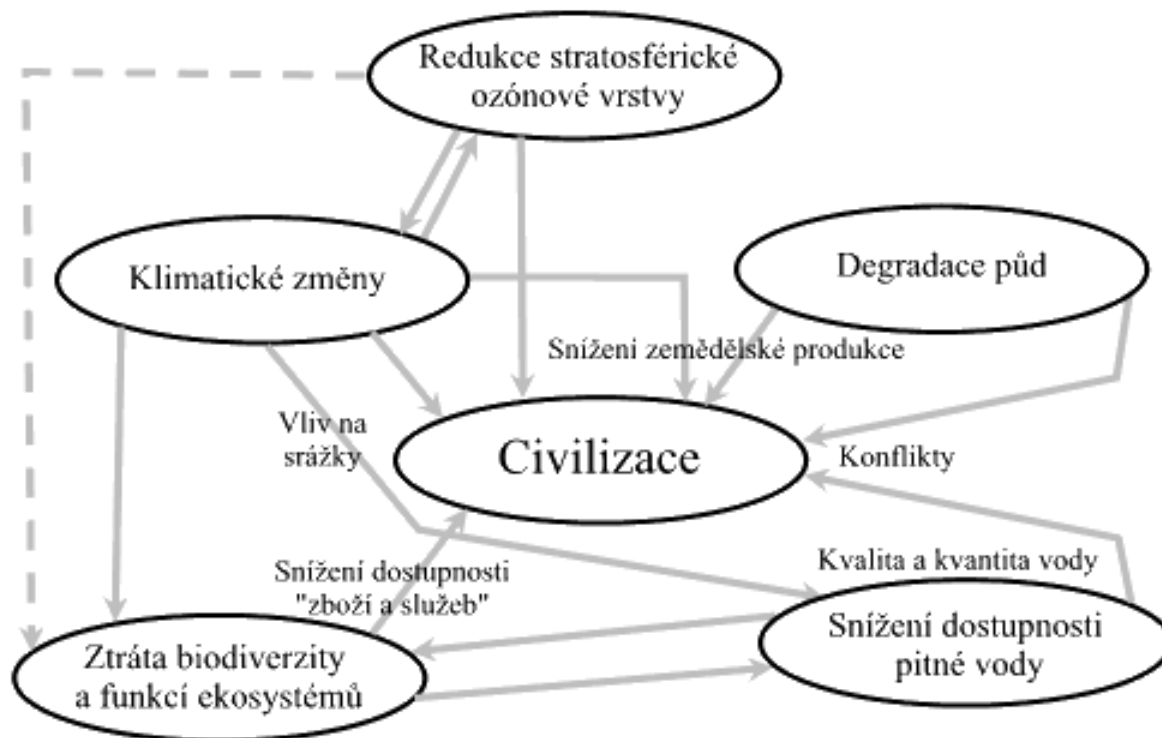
Redukce stratosférické ozónové vrstvy

Klimatické změny

Degradace půd

Sníženi zemědělské produkce

Vliv na srážky

Civilizace

Konflikty

Snížení dostupnosti "zboží a služeb"

Kvalita a kvantita vody

Ztráta biodiverzity a funkcí ekosystémů

Snížení dostupnosti pitné vody